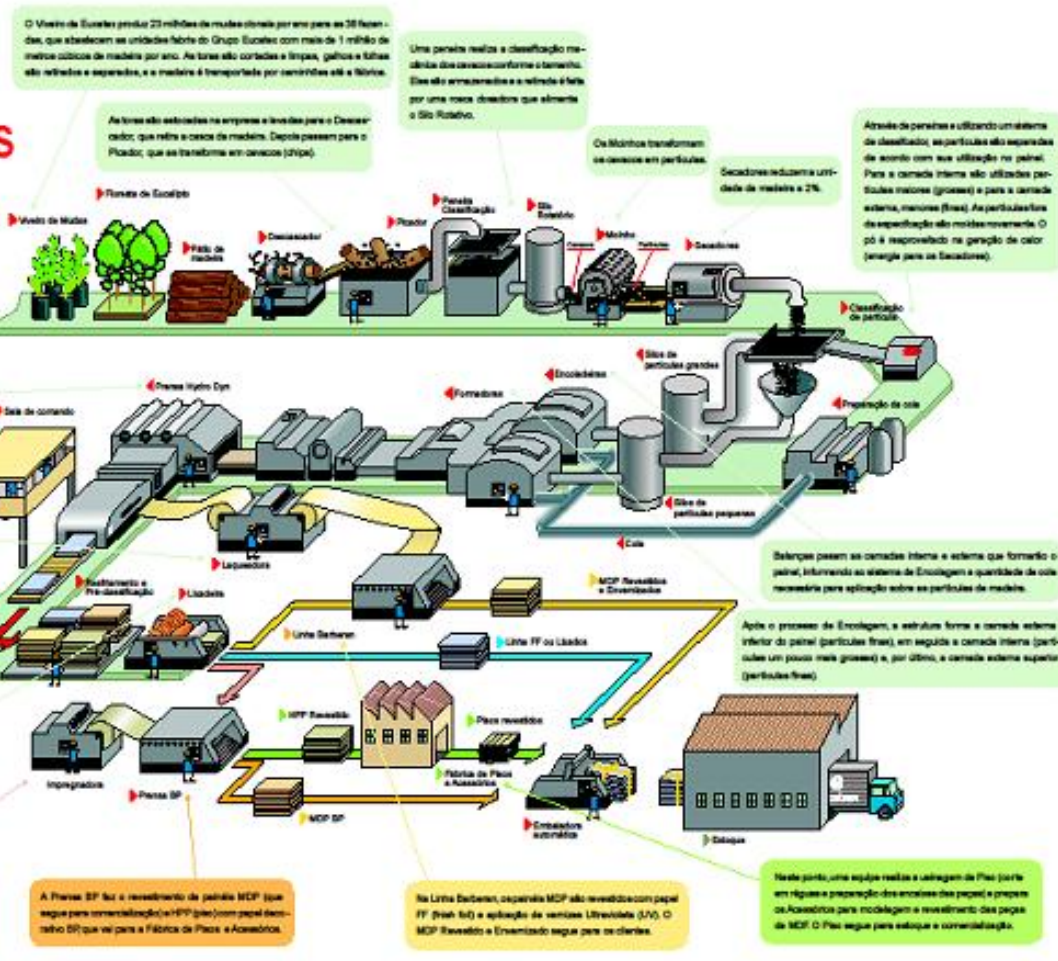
O Viveiro da Eucatex produz 23 milhões de mudas clonais por ano para as 38 fazendas, que abastecem as unidades fabris do Grupo Eucatex com mais de 1 milhão de metros cúbicos de madeira por ano. As toras são cortadas e limpas, galhos e folhas são retirados e separados, e a madeira é transportada por caminhões até a fábrica.

As toras são estocadas na empresa e levadas para o Descascador, que retira a casca da madeira. Depois passam para o Picador, que as transforma em cavacos (chips).

Uma peneira realiza a classificação mecânica dos cavacos conforme o tamanho. Eles são armazenados e a retirada é feita por uma rosca dosadora que alimenta o Silo Rotativo.

Os Moinhos transformam os cavacos em partículas.

Secadores reduzem a umidade da madeira a 2%.

Através de peneiras e utilizando um sistema de classificador, as partículas são separadas de acordo com sua utilização no painel. Para a camada interna são utilizadas partículas maiores (grossas) e para a camada externa, menores (finas). As partículas fora da especificação são moídas novamente. O pó é reaproveitado na geração de calor (energia para os Secadores).

S

Viveiro de Mudas
Floresta de Eucalipto
Pátio de madeira
Descascador
Picador
Peneira Classificação
Silo Rotativo
Cavacos
Moinho
Partículas
Secadores
Classificação de partícula
Silos de partículas grandes
Encoladeira
Preparação de cola
Prensa Hydro Dyn
Sala de comando
Formadores
Silos de partículas pequenas
Cola
Lixadeira
Lixadeira
Resfriamento e Pré-classificação
MDP Revestido e Envernizado
Linha Barberan
Linha FF ou Lixados
HPP Revestido
Pisos revestidos
Fábrica de Pisos e Acessórios
Embaladora automática
Estoque
Impregnadora
Prensa BP
MDP BP

Balanças pesam as camadas interna e externa que formarão o painel, informando ao sistema de Encolagem a quantidade de cola necessária para aplicação sobre as partículas de madeira.

Após o processo de Encolagem, a estrutura forma a camada externa inferior do painel (partículas finas), em seguida a camada interna (partículas um pouco mais grossas) e, por último, a camada externa superior (partículas finas).

A Prensa BP faz o revestimento de painéis MDP (que segue para comercialização) e HPP (piso) com papel decorativo BP que vai para a Fábrica de Pisos e Acessórios.

Na Linha Barberan, os painéis MDP são revestidos com papel FF (finish foil) e aplicação de vernizes Ultravioleta (UV). O MDP Revestido e Envernizado segue para os clientes.

Neste ponto, uma equipe realiza a usinagem do Piso (corte em réguas e preparação dos encaixes das peças) e prepara os Acessórios para modelagem e revestimento das peças de MDF. O Piso segue para estoque e comercialização.